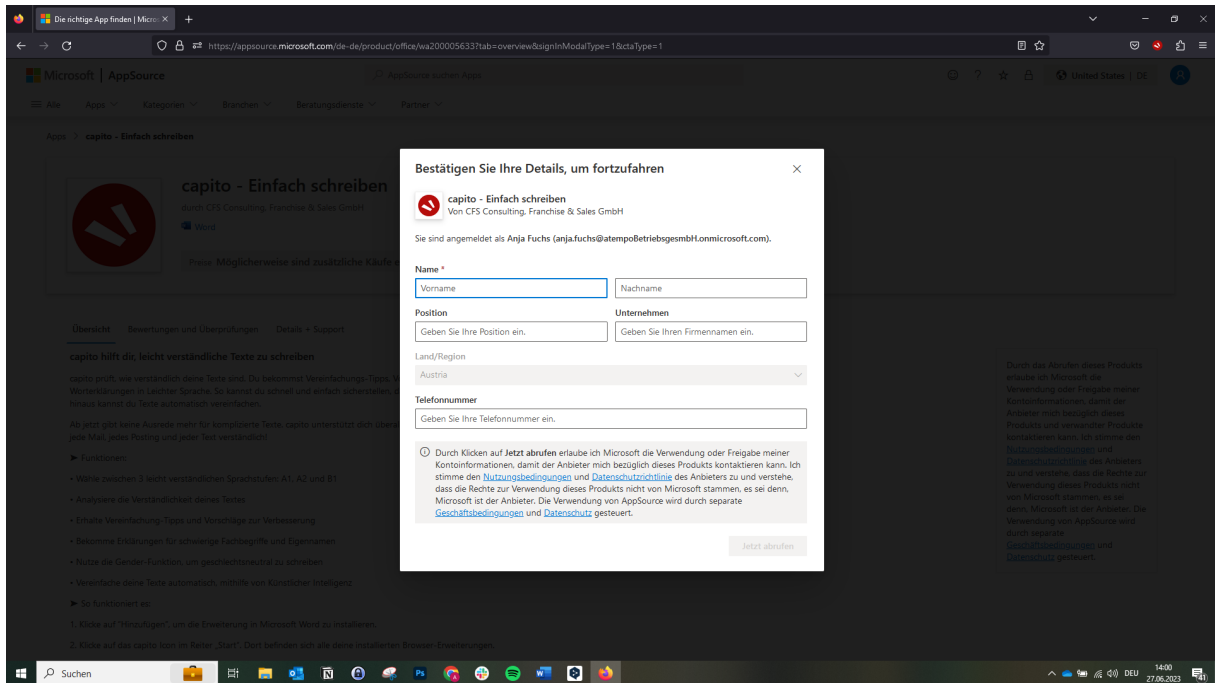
Die richtige App finden | Micro ×

https://appsource.microsoft.com/de-de/product/office/wa200005633?tab=overview&signInModalType=1&ctaType=1

Microsoft | AppSource

AppSource durchsuchen

United States | DE

Alle Apps Kategorien Branchen Beratungsdienste Partner

Apps > capito - Einfach schreiben

capito - Einfach schreiben

durch CFS Consulting, Franchise & Sales GmbH

Word

Preis Möglicherweise sind zusätzliche Käufe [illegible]

Übersicht Bewertungen und Überprüfungen Details + Support

capito hilft dir, leicht verständliche Texte zu schreiben

capito prüft, wie verständlich deine Texte sind. Du bekommst Vereinfachungs-Tipps, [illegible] Worterklärungen in Leichter Sprache. So kannst du schnell und einfach schreiben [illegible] hinaus kannst du Texte automatisch vereinfachen.

Ab jetzt gibt keine Ausrede mehr für komplizierte Texte. capito unterstützt dich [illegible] jede Mail, jedes Posting und jeder Text verständlich!

➤ Funktionen

• Wähle zwischen 3 leicht verständlichen Sprachstufen: A1, A2 und B1

• Analysiere die Verständlichkeit deines Textes

• Erhalte Vereinfachung-Tipps und Vorschläge zur Verbesserung

• Bekomme Erklärungen für schwierige Fachbegriffe und Eigennamen

• Nutze die Gender-Funktion, um geschlechtsneutral zu schreiben

• Vereinfache deine Texte automatisch, mithilfe von Künstlicher Intelligenz

➤ So funktioniert es:

1. Klicke auf "Hinzufügen", um die Erweiterung in Microsoft Word zu installieren.

2. Klicke auf das capito Icon im Reiter „Start". Dort befinden sich alle deine installierten Browser-Erweiterungen.

Bestätigen Sie Ihre Details, um fortzufahren

capito - Einfach schreiben
Von CFS Consulting, Franchise & Sales GmbH

Sie sind angemeldet als Anja Fuchs (anja.fuchs@atempoBetriebsgesmbH.onmicrosoft.com).

Name *

Vorname

Nachname

Position

Geben Sie Ihre Position ein.

Unternehmen

Geben Sie Ihren Firmennamen ein.

Land/Region

Austria

Telefonnummer

Geben Sie Ihre Telefonnummer ein.

Durch Klicken auf Jetzt abrufen erlaube ich Microsoft die Verwendung oder Freigabe meiner Kontoinformationen, damit der Anbieter mich bezüglich dieses Produkts kontaktieren kann. Ich stimme den Nutzungsbedingungen und Datenschutzrichtlinie des Anbieters zu und verstehe, dass die Rechte zur Verwendung dieses Produkts nicht von Microsoft stammen, es sei denn, Microsoft ist der Anbieter. Die Verwendung von AppSource wird durch separate Geschäftsbedingungen und Datenschutz gesteuert.

Jetzt abrufen

Durch das Abrufen dieses Produkts erlaube ich Microsoft die Verwendung oder Freigabe meiner Kontoinformationen, damit der Anbieter mich bezüglich dieses Produkts und verwandter Produkte kontaktieren kann. Ich stimme den Nutzungsbedingungen und Datenschutzrichtlinie des Anbieters zu und verstehe, dass die Rechte zur Verwendung dieses Produkts nicht von Microsoft stammen, es sei denn, Microsoft ist der Anbieter. Die Verwendung von AppSource wird durch separate Geschäftsbedingungen und Datenschutz gesteuert.

Suchen

DEU 14:00 27.06.2023